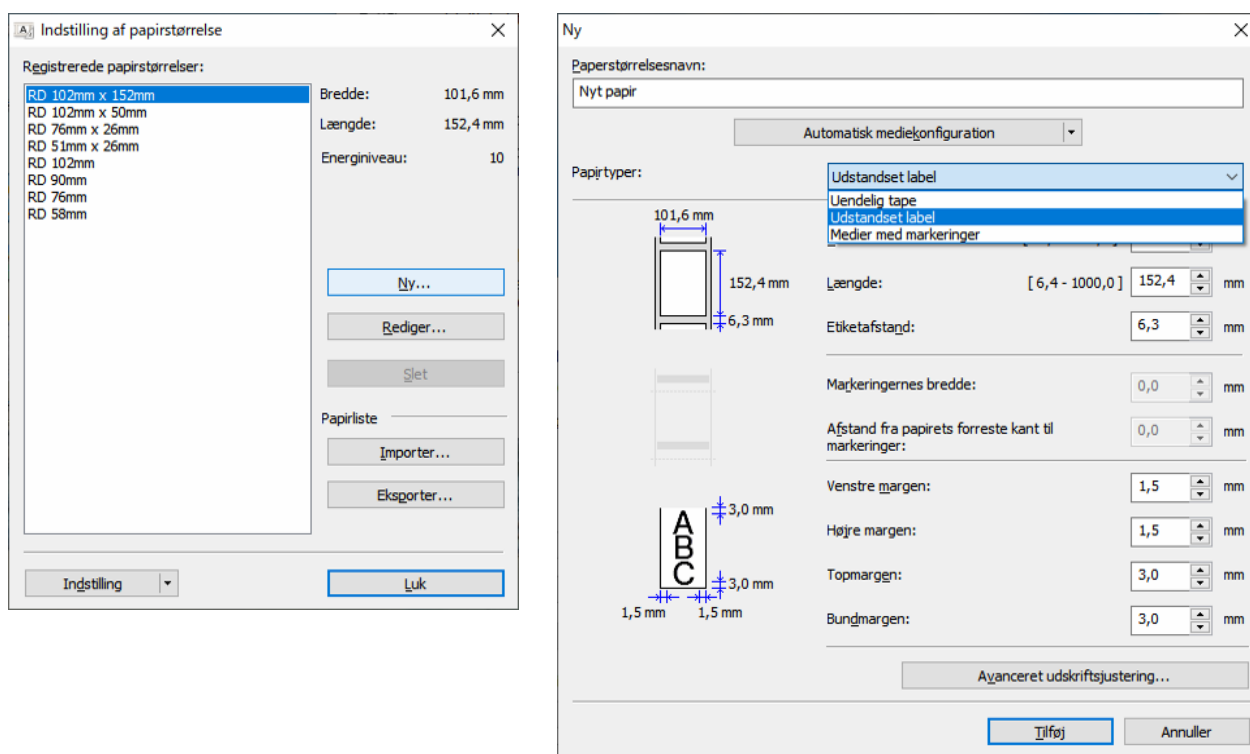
Indstilling af papirstørrelse

Registrerede papirstørrelser:

RD 102mm x 152mm
RD 102mm x 50mm
RD 76mm x 26mm
RD 51mm x 26mm
RD 102mm
RD 90mm
RD 76mm
RD 58mm

Bredde: 101,6 mm
Længde: 152,4 mm
Energiniveau: 10

Ny...
Rediger...
Slet

Papirliste
Importer...
Eksporter...

Indstilling
Luk

Ny

Paperstørrelsesnavn:
Nyt papir

Automatisk mediekonfiguration

Papirtyper:
Udstandset label
Uendelig tape
Udstandset label
Medier med markeringer

101,6 mm
152,4 mm
6,3 mm

Længde: [ 6,4 - 1000,0 ] 152,4 mm
Etiketafstand: 6,3 mm

Markeringernes bredde: 0,0 mm
Afstand fra papirets forreste kant til markeringer: 0,0 mm

A
B
C
3,0 mm
3,0 mm
1,5 mm
1,5 mm

Venstre margen: 1,5 mm
Højre margen: 1,5 mm
Topmargen: 3,0 mm
Bundmargen: 3,0 mm

Avanceret udskriftsjustering...

Tilføj
Annuller